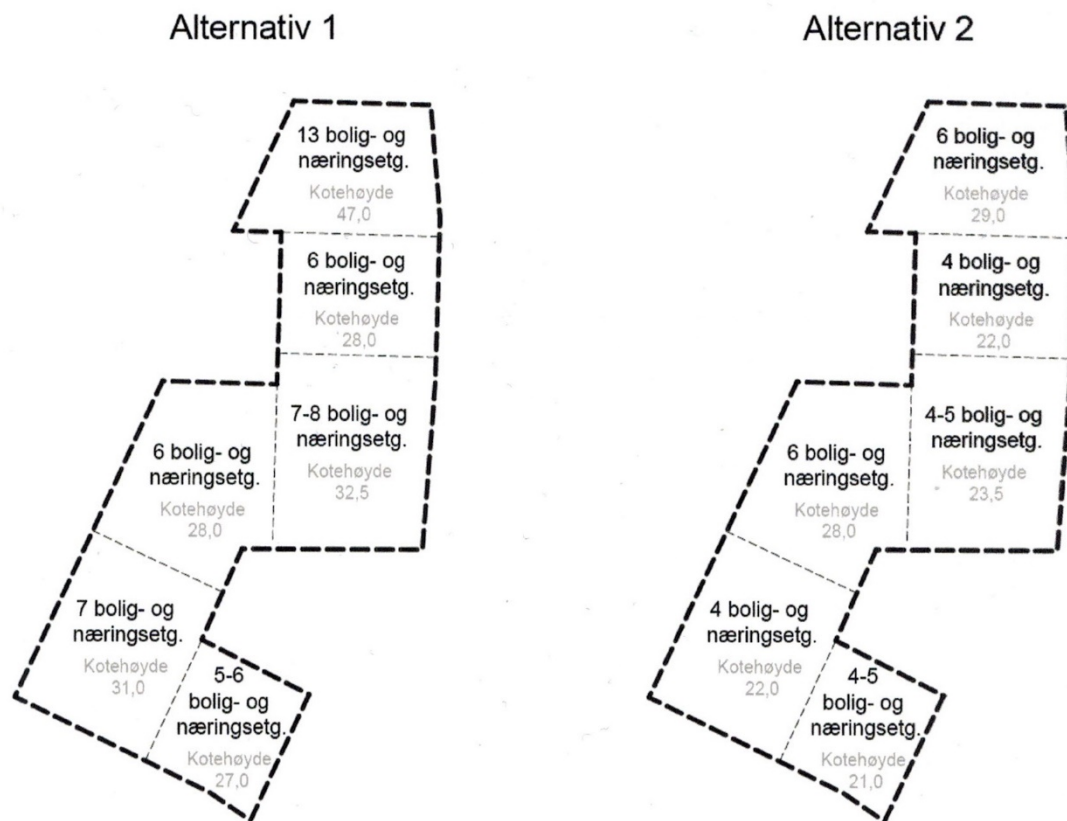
Alternativ 1

13 bolig- og næringsetg.
Kotehøyde 47,0

6 bolig- og næringsetg.
Kotehøyde 28,0

7-8 bolig- og næringsetg.
Kotehøyde 32,5

6 bolig- og næringsetg.
Kotehøyde 28,0

7 bolig- og næringsetg.
Kotehøyde 31,0

5-6 bolig- og næringsetg.
Kotehøyde 27,0

Alternativ 2

6 bolig- og næringsetg.
Kotehøyde 29,0

4 bolig- og næringsetg.
Kotehøyde 22,0

4-5 bolig- og næringsetg.
Kotehøyde 23,5

6 bolig- og næringsetg.
Kotehøyde 28,0

4 bolig- og næringsetg.
Kotehøyde 22,0

4-5 bolig- og næringsetg.
Kotehøyde 21,0